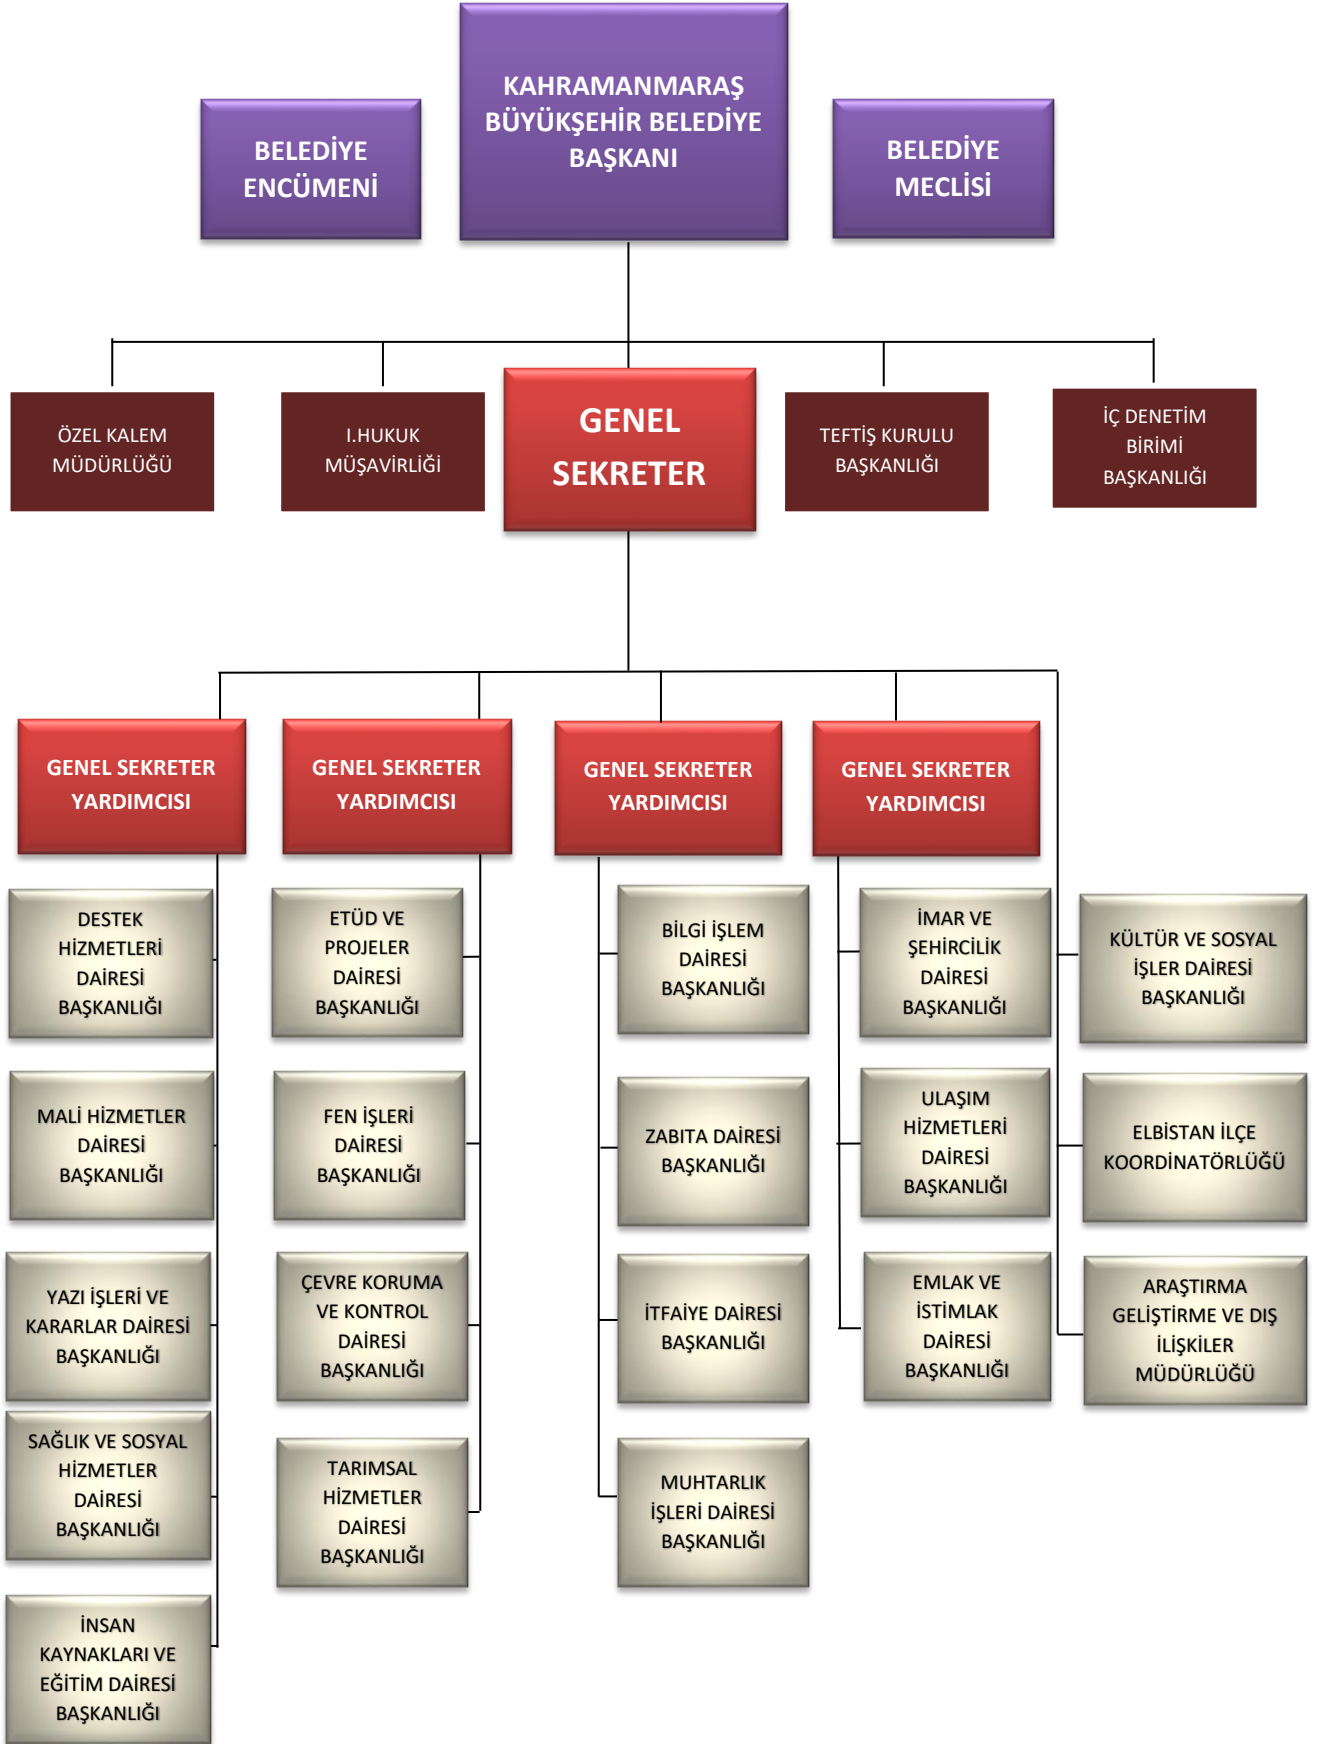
BELEDİYE ENCÜMENİ

KAHRAMANMARAŞ BÜYÜKŞEHİR BELEDİYE BAŞKANI

BELEDİYE MECLİSİ

ÖZEL KALEM MÜDÜRLÜĞÜ

I.HUKUK MÜŞAVİRLİĞİ

GENEL SEKRETER

TEFTİŞ KURULU BAŞKANLIĞI

İÇ DENETİM BİRİMİ BAŞKANLIĞI

GENEL SEKRETER YARDIMCISI

GENEL SEKRETER YARDIMCISI

GENEL SEKRETER YARDIMCISI

GENEL SEKRETER YARDIMCISI

DESTEK HİZMETLERİ DAİRESİ BAŞKANLIĞI

MALİ HİZMETLER DAİRESİ BAŞKANLIĞI

YAZI İŞLERİ VE KARARLAR DAİRESİ BAŞKANLIĞI

SAĞLIK VE SOSYAL HİZMETLER DAİRESİ BAŞKANLIĞI

İNSAN KAYNAKLARI VE EĞİTİM DAİRESİ BAŞKANLIĞI

ETÜD VE PROJELER DAİRESİ BAŞKANLIĞI

FEN İŞLERİ DAİRESİ BAŞKANLIĞI

ÇEVRE KORUMA VE KONTROL DAİRESİ BAŞKANLIĞI

TARIMSAL HİZMETLER DAİRESİ BAŞKANLIĞI

BİLGİ İŞLEM DAİRESİ BAŞKANLIĞI

ZABITA DAİRESİ BAŞKANLIĞI

İTFAİYE DAİRESİ BAŞKANLIĞI

MUHTARLIK İŞLERİ DAİRESİ BAŞKANLIĞI

İMAR VE ŞEHİRCİLİK DAİRESİ BAŞKANLIĞI

ULAŞIM HİZMETLERİ DAİRESİ BAŞKANLIĞI

EMLAK VE İSTİMLAK DAİRESİ BAŞKANLIĞI

KÜLTÜR VE SOSYAL İŞLER DAİRESİ BAŞKANLIĞI

ELBİSTAN İLÇE KOORDİNATÖRLÜĞÜ

ARAŞTIRMA GELİŞTİRME VE DIŞ İLİŞKİLER MÜDÜRLÜĞÜ